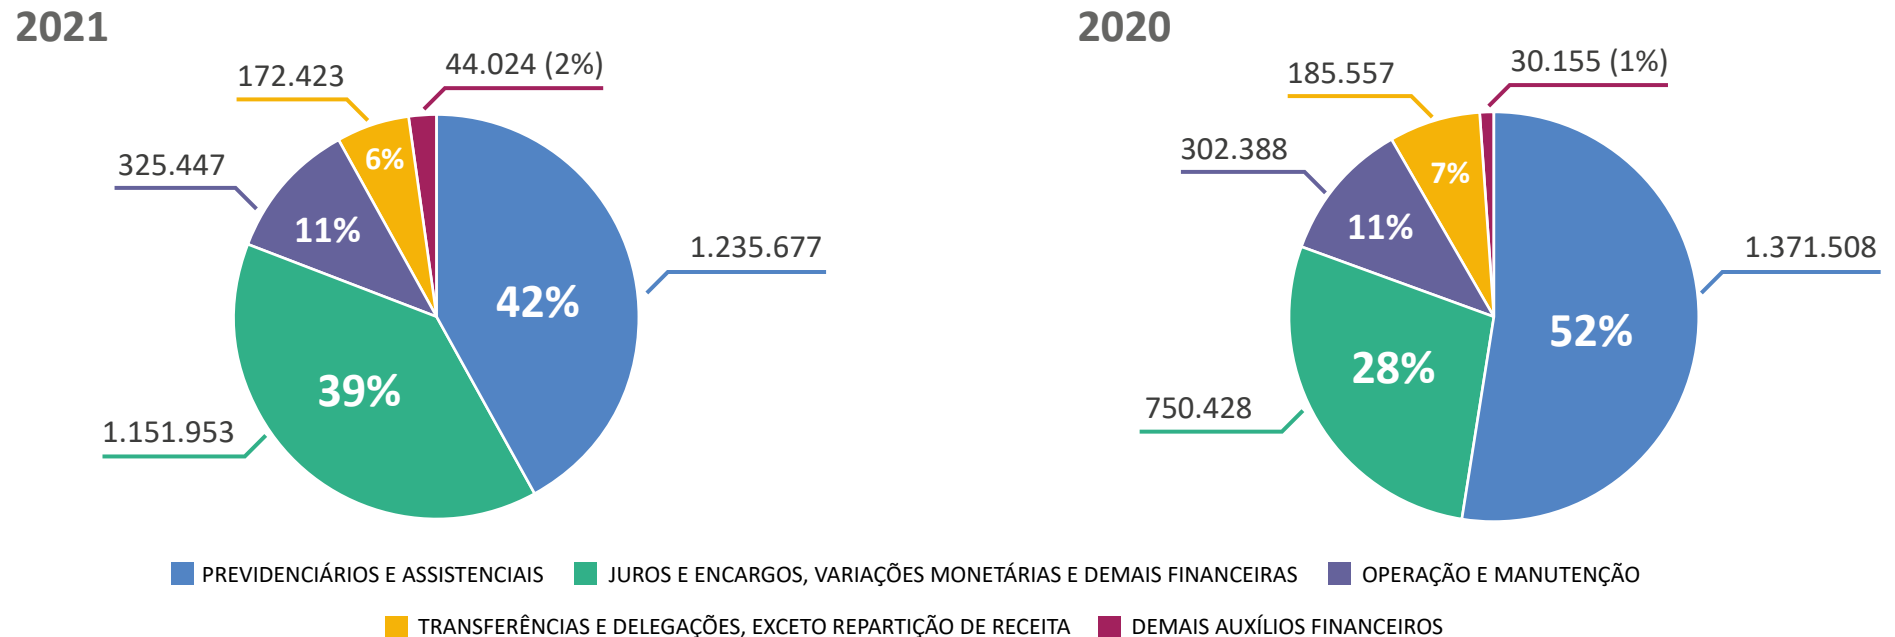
2021

172.423

44.024 (2%)

6%

325.447

11%

1.235.677

42%

39%

1.151.953

2020

185.557

30.155 (1%)

302.388

7%

11%

1.371.508

52%

28%

750.428

PREVIDENCIÁRIOS E ASSISTENCIAIS JUROS E ENCARGOS, VARIAÇÕES MONETÁRIAS E DEMAIS FINANCEIRAS OPERAÇÃO E MANUTENÇÃO

TRANSFERÊNCIAS E DELEGAÇÕES, EXCETO REPARTIÇÃO DE RECEITA DEMAIS AUXÍLIOS FINANCEIROS